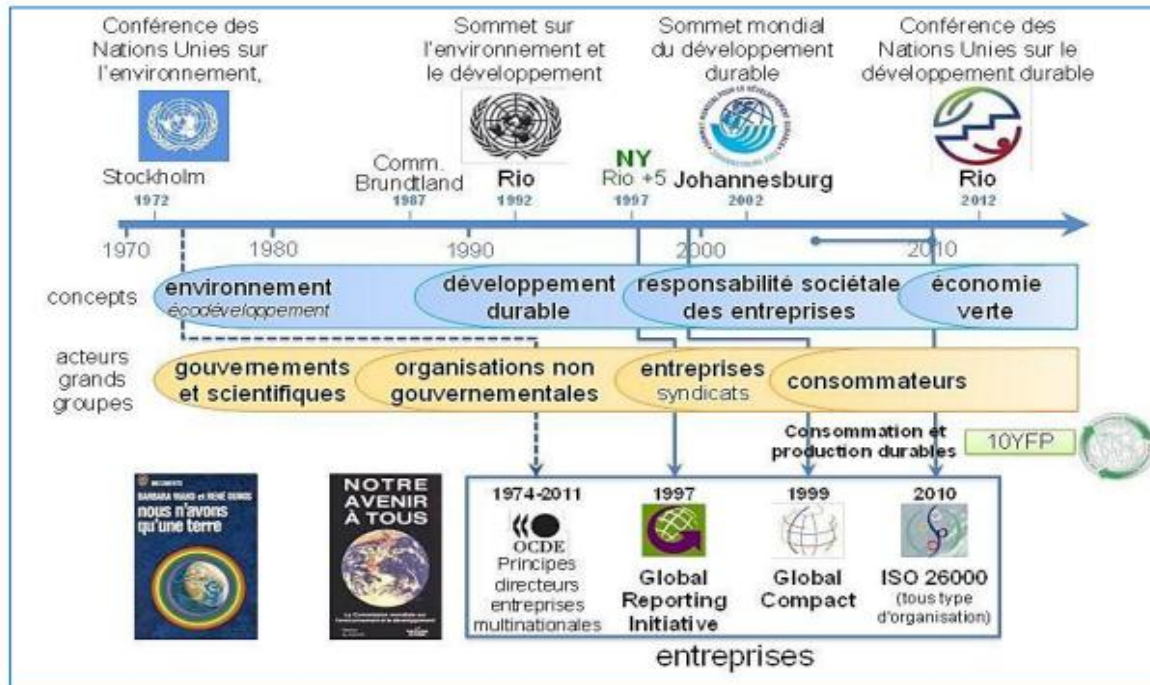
Conférence des Nations Unies sur l'environnement,

Stockholm
1972

Comm. Brundtland
1987

Sommet sur l'environnement et le développement

Rio
1992

NY
Rio +5
1997

Sommet mondial du développement durable

Johannesburg
2002

Conférence des Nations Unies sur le développement durable

Rio
2012

1970 1980 1990 2000 2010

concepts

environnement
écodéveloppement

développement durable

responsabilité sociétale des entreprises

économie verte

acteurs grands groupes

gouvernements et scientifiques

organisations non gouvernementales

entreprises
syndicats

consommateurs

Consommation et production durables

10YFP

BARBARA WARD et RENÉ DUBOS
nous n'avons qu'une terre

NOTRE AVENIR À TOUS

1974-2011
OCDE
Principes directeurs entreprises multinationales

1997
Global Reporting Initiative

1999
Global Compact

2010
ISO 26000
(tous type d'organisation)

entreprises